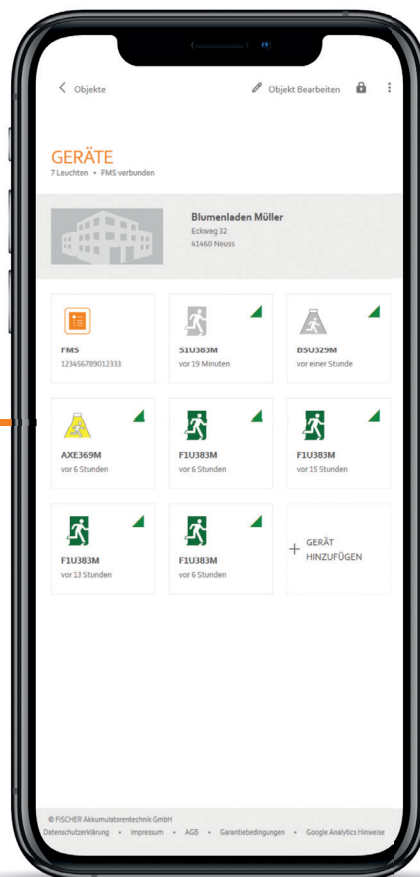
< Objekte

Objekt Bearbeiten

GERÄTE
7 Leuchten • FMS verbunden

Blumenladen Müller
Eckweg 32
41460 Neuss

FMS
123456789012333

S1U383M
vor 19 Minuten

B5U329M
vor einer Stunde

AXE369M
vor 6 Stunden

F1U383M
vor 6 Stunden

F1U383M
vor 15 Stunden

F1U383M
vor 13 Stunden

F1U383M
vor 6 Stunden

+ GERÄT HINZUFÜGEN

© FISCHER Akkumulatorentechnik GmbH
Datenschutzerklärung • Impressum • AGB • Garantiebedingungen • Google Analytics Hinweise